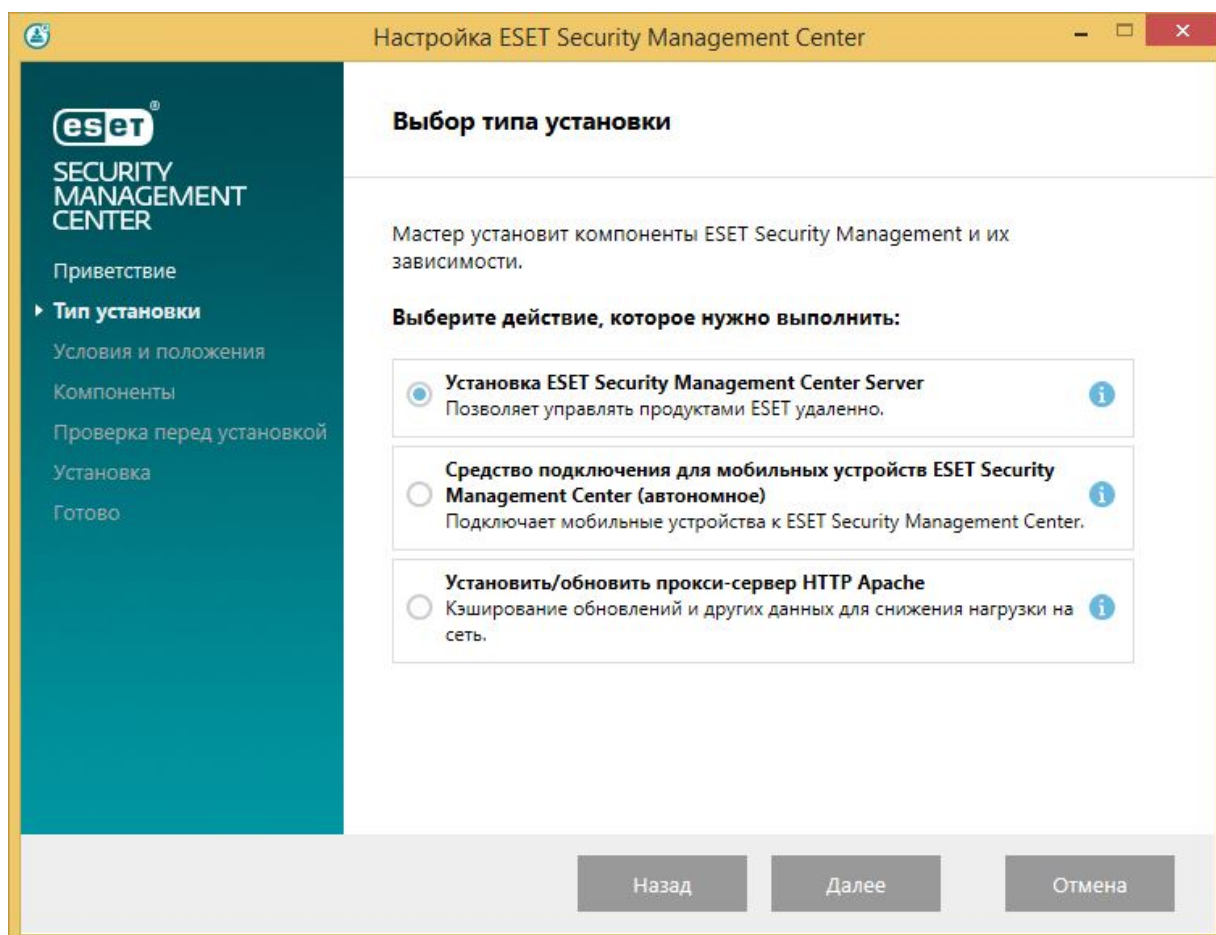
Настройка ESET Security Management Center

eset
SECURITY MANAGEMENT CENTER

Приветствие
Тип установки
Условия и положения
Компоненты
Проверка перед установкой
Установка
Готово

Выбор типа установки

Мастер установит компоненты ESET Security Management и их зависимости.

Выберите действие, которое нужно выполнить:

Установка ESET Security Management Center Server
Позволяет управлять продуктами ESET удаленно.

Средство подключения для мобильных устройств ESET Security Management Center (автономное)
Подключает мобильные устройства к ESET Security Management Center.

Установить/обновить прокси-сервер HTTP Apache
Кэширование обновлений и других данных для снижения нагрузки на сеть.

Назад
Далее
Отмена